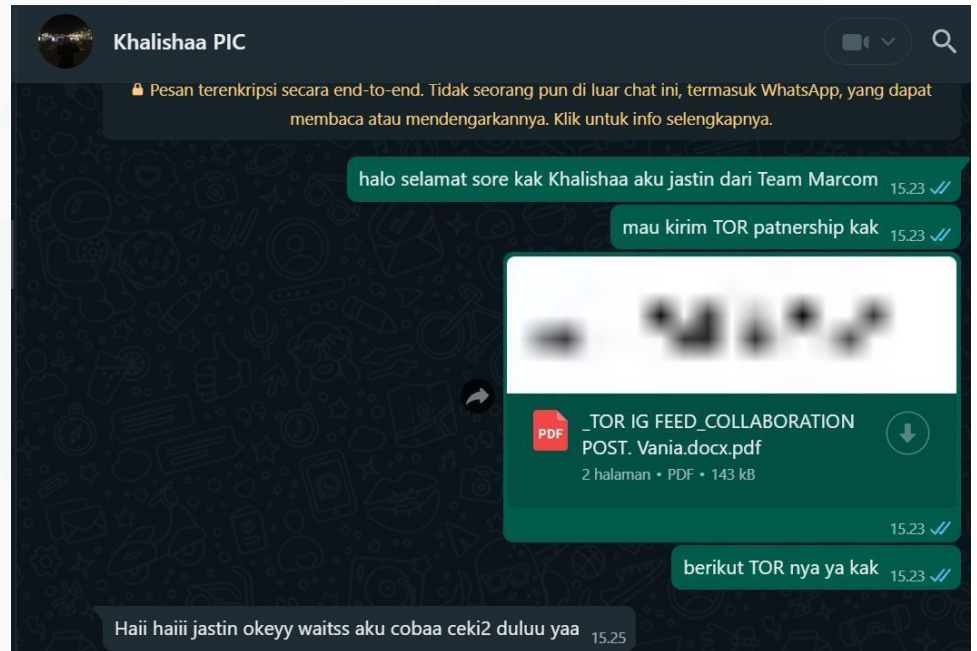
Khalishaa PIC

Pesan terenkripsi secara end-to-end. Tidak seorang pun di luar chat ini, termasuk WhatsApp, yang dapat membaca atau mendengarkannya. Klik untuk info selengkapnya.

halo selamat sore kak Khalishaa aku jastin dari Team Marcom 15.23

mau kirim TOR patnership kak 15.23

PDF
_TOR IG FEED_COLLABORATION POST. Vania.docx.pdf
2 halaman • PDF • 143 kB
15.23

berikut TOR nya ya kak 15.23

Haii haiii jastin okeyy waitss aku cobaa ceki2 duluu yaa 15.25